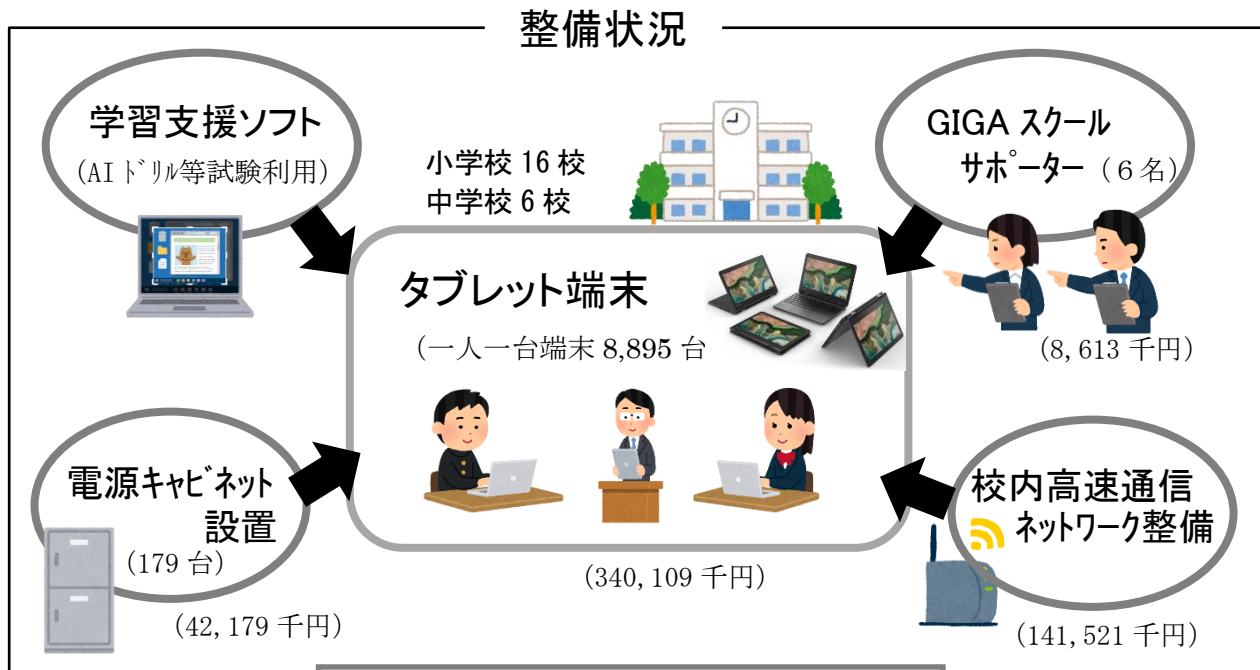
整備状況

学習支援ソフト
（AIドリル等試験利用）

小学校 16 校
中学校 6 校

GIGA スクール
サポーター（６名）

タブレット端末
（一人一台端末 8,895 台

(8,613 千円)

電源キャビネット
設置
（179 台）

(42,179 千円)

(340,109 千円)

校内高速通信
ネットワーク整備

(141,521 千円)